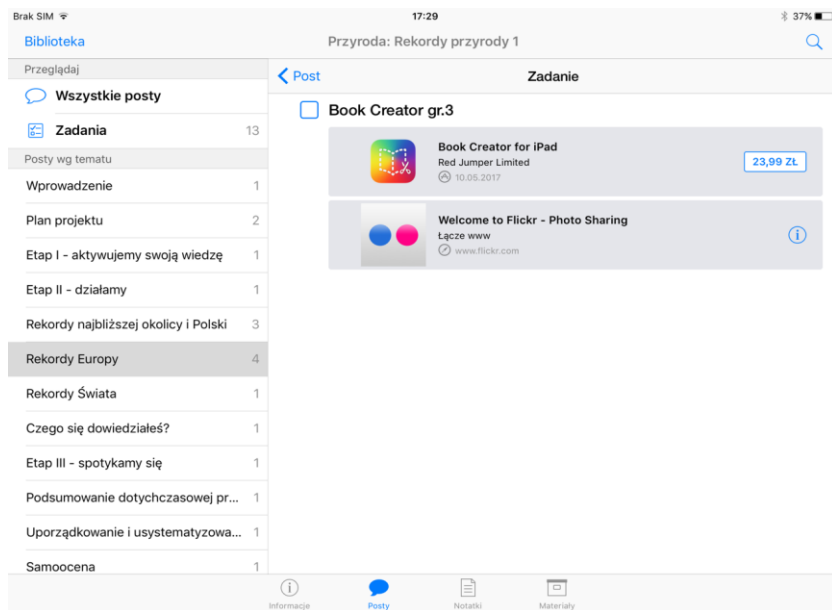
Brak SIM
17:29
37%

Biblioteka
Przyroda: Rekordy przyrody 1

Przeglądaj
Wszystkie posty
Zadania 13
Posty wg tematu
Wprowadzenie 1
Plan projektu 2
Etap I - aktywujemy swoją wiedzę 1
Etap II - działamy 1
Rekordy najbliższej okolicy i Polski 3
Rekordy Europy 4
Rekordy Świata 1
Czego się dowiedziałeś? 1
Etap III - spotykamy się 1
Podsumowanie dotychczasowej pr... 1
Uporządkowanie i usystematyzowa... 1
Samoocena 1

Post
Zadanie

Book Creator gr.3

Book Creator for iPad
Red Jumper Limited
10.05.2017
23,99 ZŁ

Welcome to Flickr - Photo Sharing
Łącze www
www.flickr.com

Informacje
Posty
Notatki
Materiały